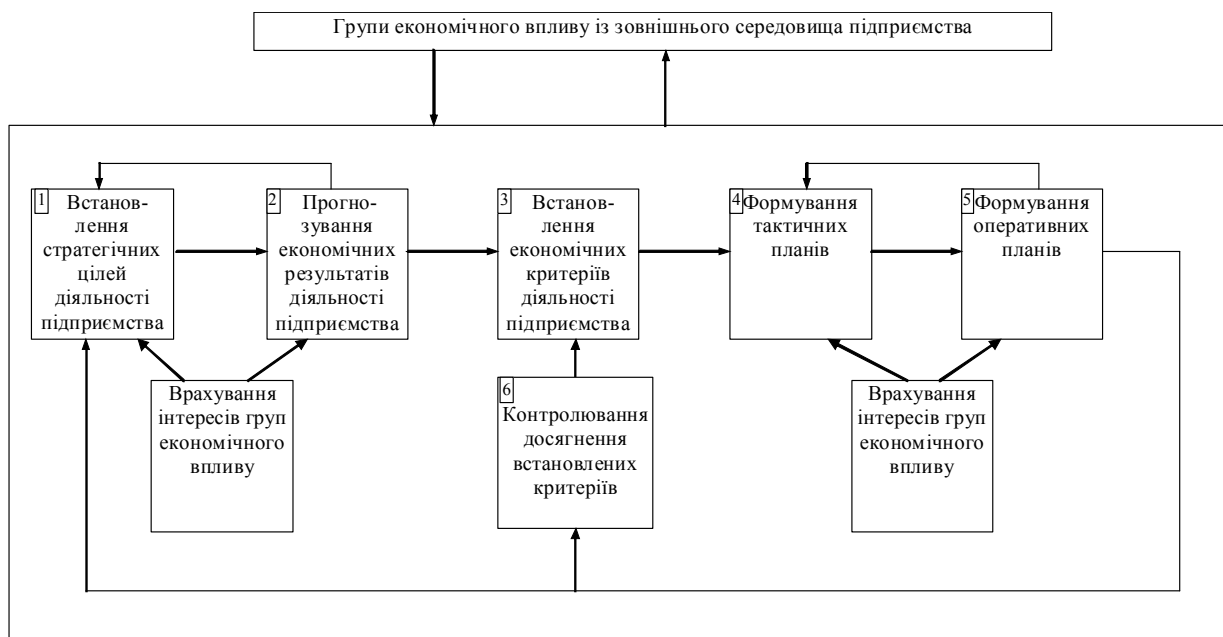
Групи економічного впливу із зовнішнього середовища підприємства

1 Встановлення стратегічних цілей діяльності підприємства

2 Прогнозування економічних результатів діяльності підприємства

3 Встановлення економічних критеріїв діяльності підприємства

4 Формування тактичних планів

5 Формування оперативних планів

Врахування інтересів груп економічного впливу

6 Контролювання досягнення встановлених критеріїв

Врахування інтересів груп економічного впливу